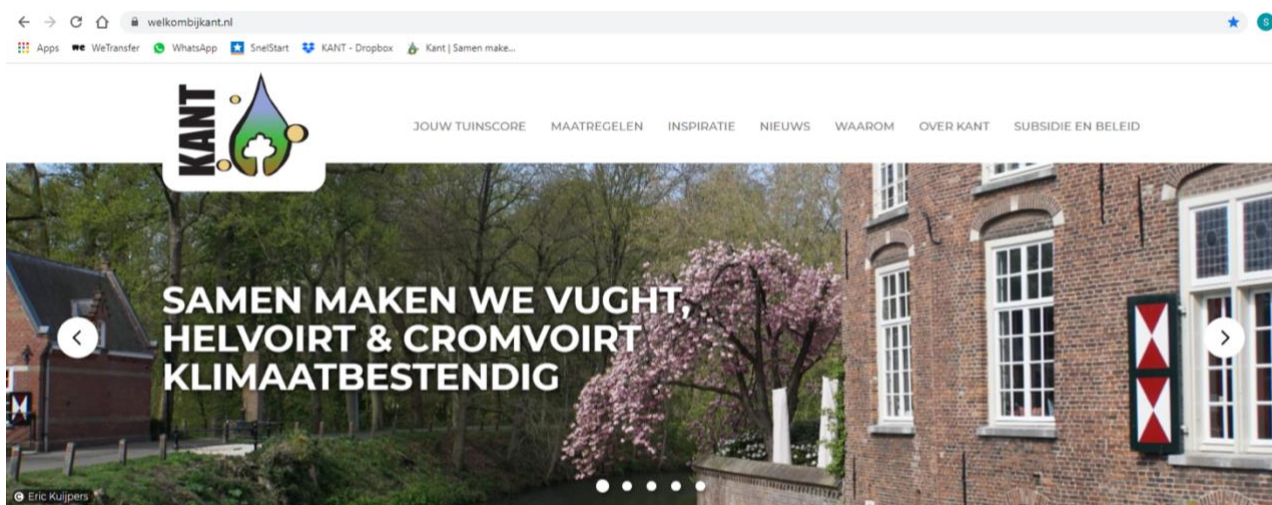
welkombijkant.nl

Apps WeTransfer WhatsApp SnelStart KANT - Dropbox Kant | Samen make...

KANT

JOUW TUINSCORE MAATREGELEN INSPIRATIE NIEUWS WAAROM OVER KANT SUBSIDIE EN BELEID

SAMEN MAKEN WE VUGHT, HELVOIRT & CROMVOIRT KLIMAATBESTENDIG

© Eric Kuijpers